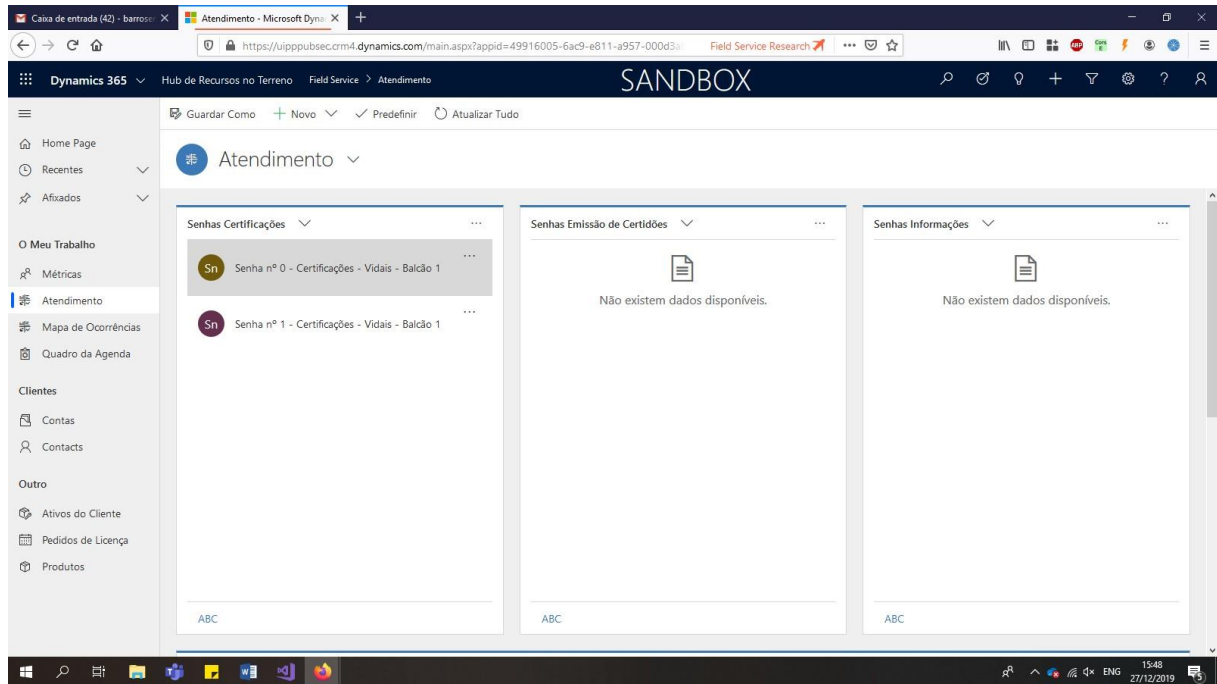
Caixa de entrada (42) - barros
Atendimento - Microsoft Dyna
+

https://uipppubsec.crm4.dynamics.com/main.aspx?appid=49916005-6ac9-e811-a957-000d3a
Field Service Research

Dynamics 365
Hub de Recursos no Terreno
Field Service > Atendimento
SANDBOX

Guardar Como
+ Novo
Predefinir
Atualizar Tudo

Home Page
Recentes
Afixados

O Meu Trabalho
Métricas
Atendimento
Mapa de Ocorrências
Quadro da Agenda

Clientes
Contas
Contacts

Outro
Ativos do Cliente
Pedidos de Licença
Produtos

Atendimento

Senhas Certificações
...
Sn Senha nº 0 - Certificações - Vidais - Balcão 1
...
Sn Senha nº 1 - Certificações - Vidais - Balcão 1
ABC

Senhas Emissão de Certidões
...
Não existem dados disponíveis.
ABC

Senhas Informações
...
Não existem dados disponíveis.
ABC

ENG
15:48
27/12/2019